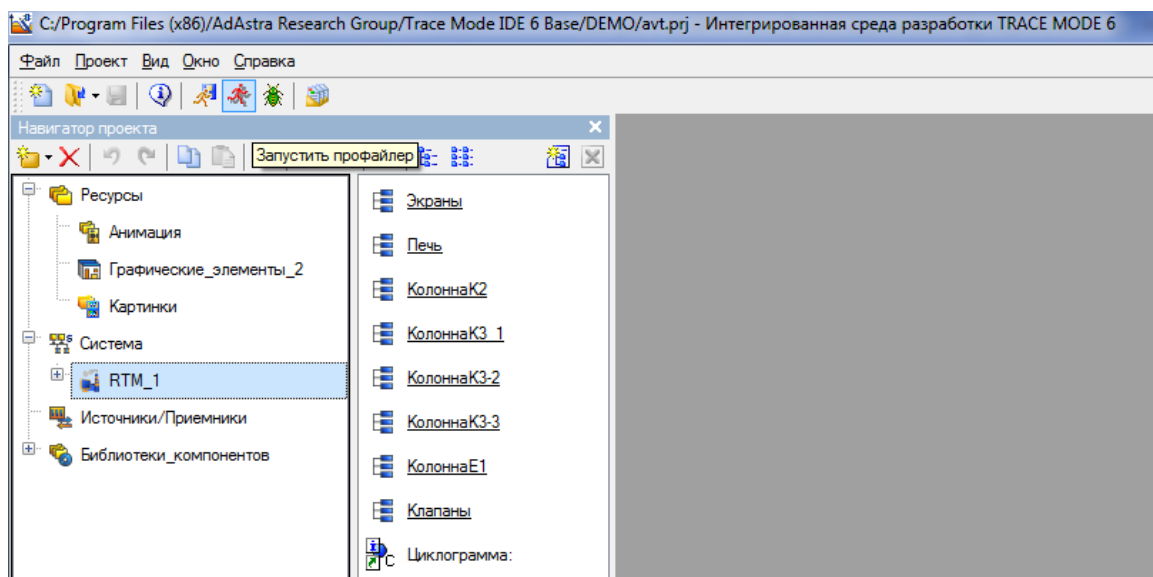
C:/Program Files (x86)/AdAstra Research Group/Trace Mode IDE 6 Base/DEMO/avt.prj - Интегрированная среда разработки TRACE MODE 6

Файл Проект Вид Окно Справка

Навигатор проекта

Запустить профайлер

Ресурсы
Анимация
Графические_элементы_2
Картинки
Система
RTM_1
Источники/Приемники
Библиотеки_компонентов

Экраны
Печь
КолоннаК2
КолоннаК3_1
КолоннаК3-2
КолоннаК3-3
КолоннаЕ1
Клапаны
Циклограмма: